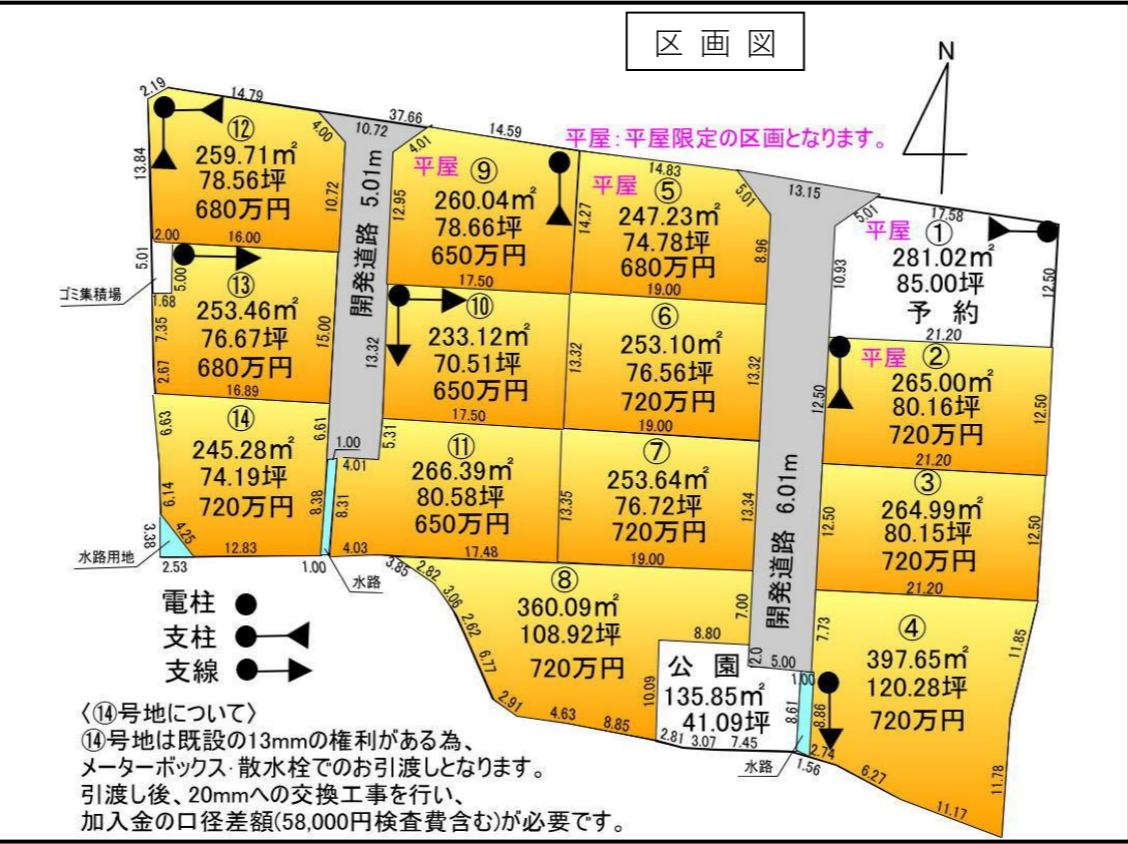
区画図

N

平屋：平屋限定の区画となります。

2.19 14.79 37.66 10.72 4.01 14.59 14.83 13.15 5.01 17.58

⑫
259.71m²
78.56坪
680万円

13.84 4.00 10.72 2.00 16.00

開発道路 5.01m

平屋 ⑨
260.04m²
78.66坪
650万円

12.95 17.50

平屋 ⑤
247.23m²
74.78坪
680万円

14.27 5.01 8.96 19.00

平屋 ①
281.02m²
85.00坪
予約

10.93 12.50 21.20

5.01 ゴミ集積場 5.00 1.68

⑬
253.46m²
76.67坪
680万円

7.35 15.00 2.67 16.89

⑩
233.12m²
70.51坪
650万円

13.32 17.50

⑥
253.10m²
76.56坪
720万円

13.32 13.32 19.00

平屋 ②
265.00m²
80.16坪
720万円

12.50 12.50 21.20

⑭
245.28m²
74.19坪
720万円

6.63 6.61 6.14 8.38 4.25 3.38 12.83 2.53 1.00 水路用地

1.00 5.31 4.01 8.31 4.03 1.00 水路

⑪
266.39m²
80.58坪
650万円

13.35 17.48

⑦
253.64m²
76.72坪
720万円

13.34 19.00

開発道路 6.01m

③
264.99m²
80.15坪
720万円

12.50 12.50 21.20

3.85 2.82 3.06 2.62 6.77

⑧
360.09m²
108.92坪
720万円

7.00 8.80 2.91 4.63 8.85 10.09

公園
135.85m²
41.09坪

2.0 5.00 2.81 3.07 7.45 1.00 8.61 1.56 水路

7.73

④
397.65m²
120.28坪
720万円

11.85 8.86 2.74 6.27 11.78 11.17

電柱
支柱
支線

〈⑭号地について〉
⑭号地は既設の13mmの権利がある為、メーターボックス·散水栓でのお引渡しとなります。
引渡し後、20mmへの交換工事を行い、
加入金の口径差額(58,000円検査費含む)が必要です。